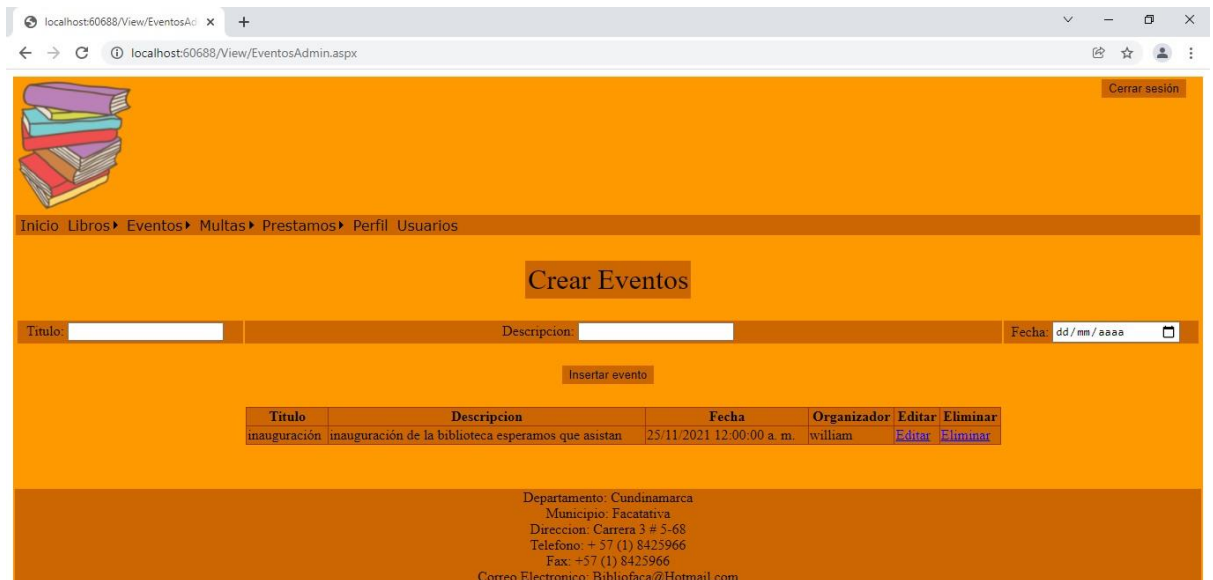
localhost:60688/View/EventosAd ×  +

localhost:60688/View/EventosAdmin.aspx

Cerrar sesión

Inicio Libros▸ Eventos▸ Multas▸ Prestamos▸ Perfil Usuarios

Crear Eventos

Titulo: 

Descripcion: 

Fecha: dd/mm/aaaa

Insertar evento

| Titulo | Descripcion | Fecha | Organizador | Editar | Eliminar |
|---|---|---|---|---|---|
| inauguración | inauguración de la biblioteca esperamos que asistan | 25/11/2021 12:00:00 a. m. | william | Editar | Eliminar |

Departamento: Cundinamarca
Municipio: Facatativa
Direccion: Carrera 3 # 5-68
Telefono: + 57 (1) 8425966
Fax: +57 (1) 8425966
Correo Electronico: Bibliofaca@Hotmail.com